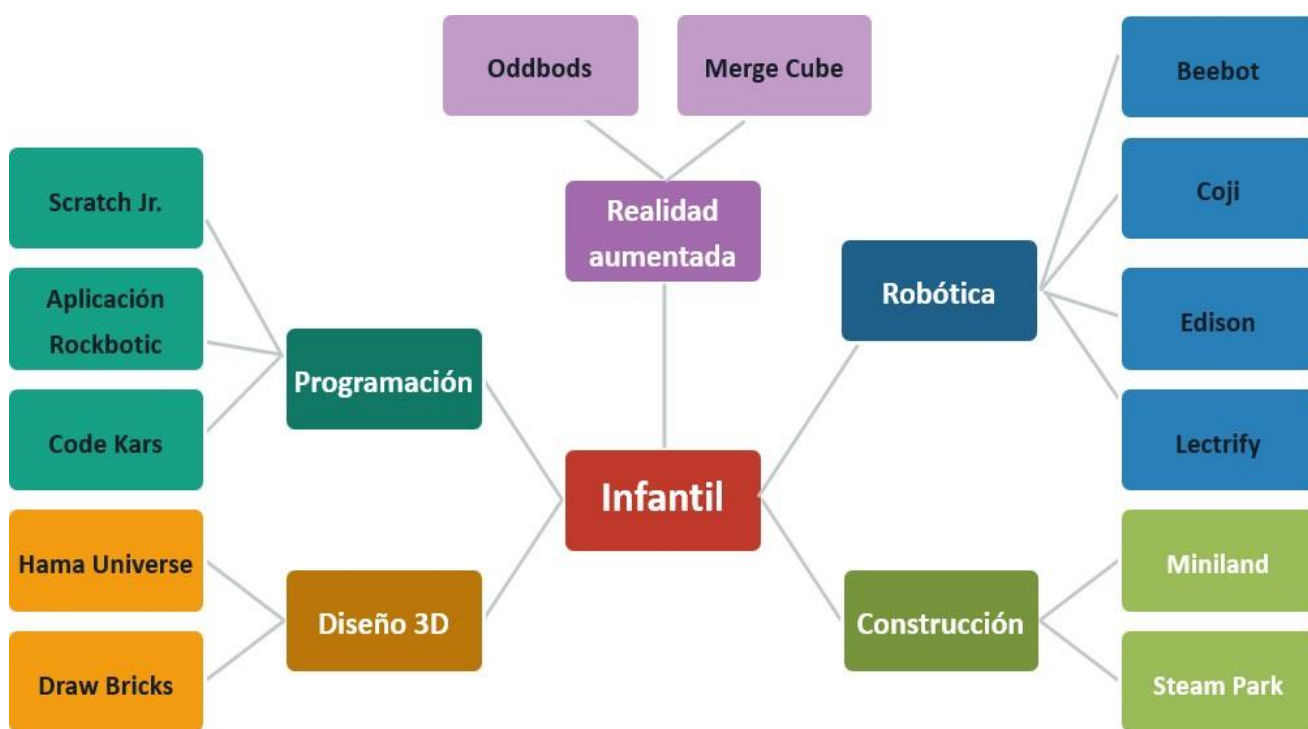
Oddbods

Merge Cube

Realidad aumentada

Beebot

Coji

Robótica

Edison

Lectrify

Scratch Jr.

Aplicación Rockbotic

Programación

Code Kars

Infantil

Hama Universe

Diseño 3D

Draw Bricks

Miniland

Construcción

Steam Park